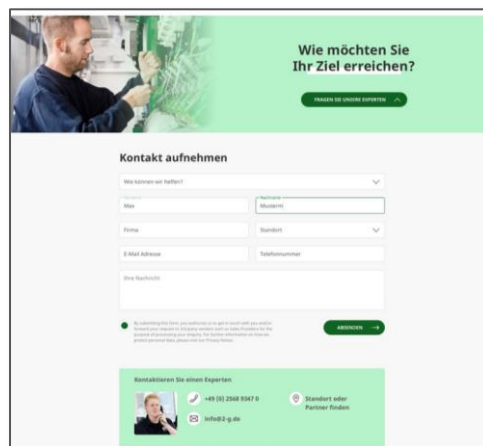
Wie möchten Sie Ihr Ziel erreichen?

FRAGEN SIE UNSERE EXPERTEN

Kontakt aufnehmen

Wie können wir helfen?

Max

Nachname

Mustermann

Firma

Standort

E-Mail Adresse

Telefonnummer

Ihre Nachricht

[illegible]

ABSENDEN

Kontaktieren Sie einen Experten

+49 (0) 2568 9347 0

info@2-g.de

Standort oder Partner finden